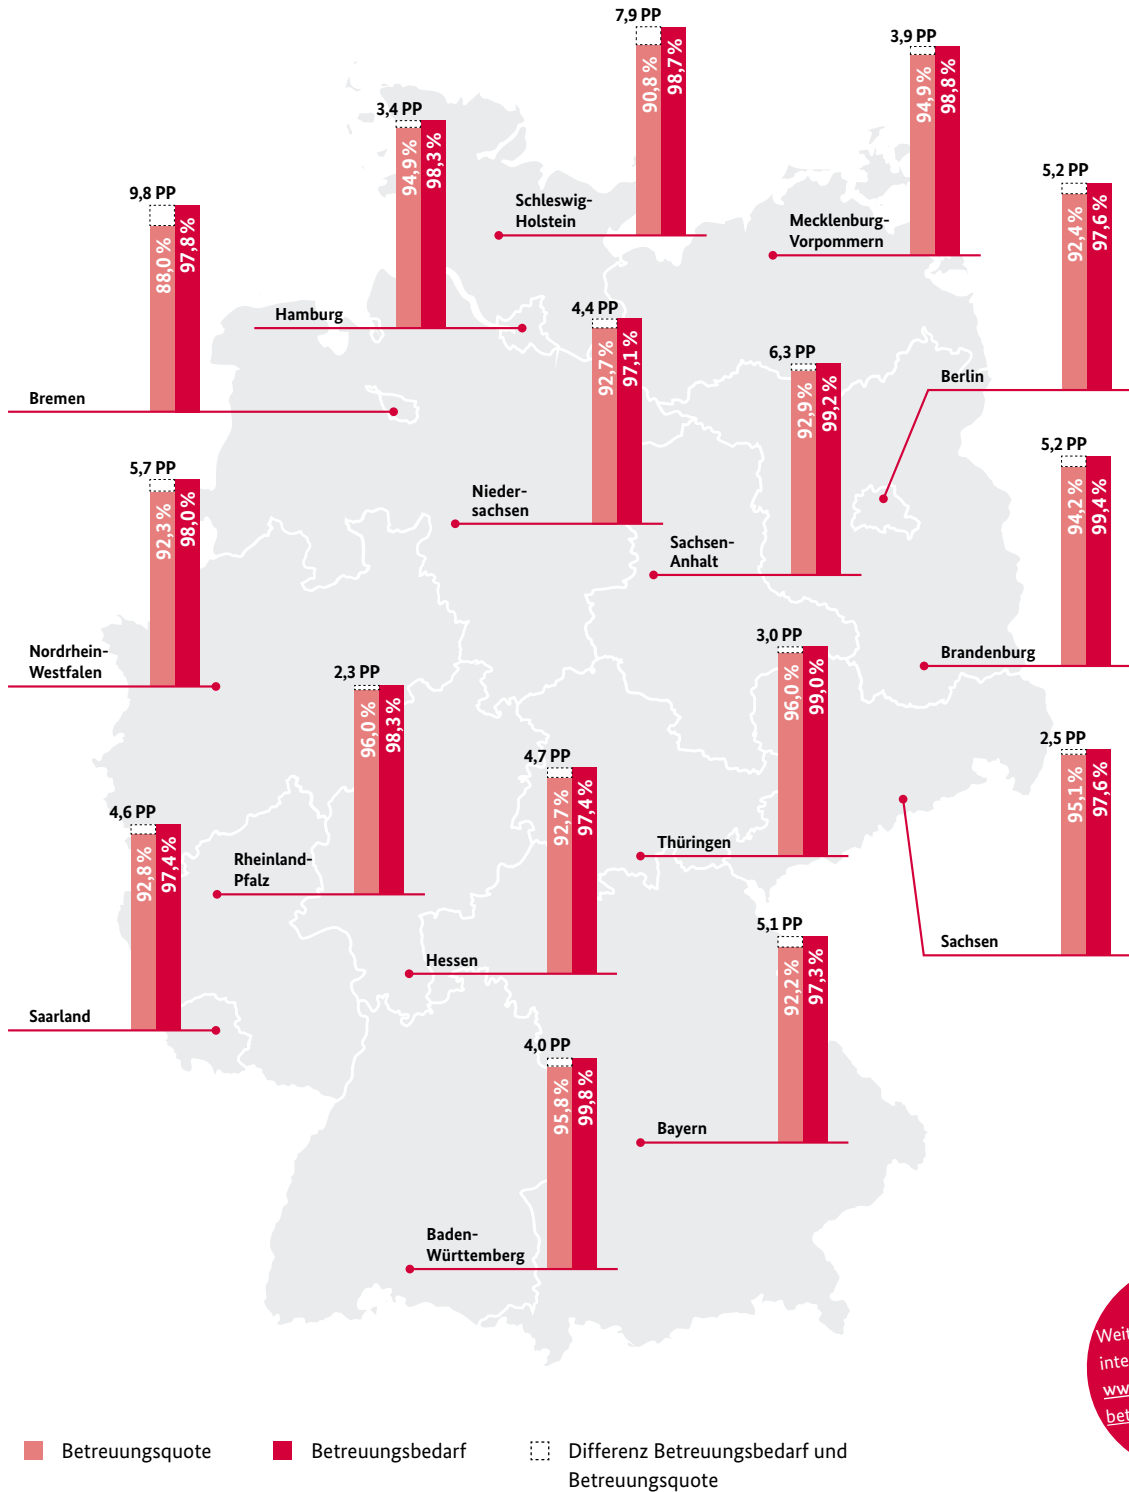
7,9 PP
90,8 %
98,7 %
Schleswig-Holstein

3,9 PP
94,9 %
98,8 %
Mecklenburg-Vorpommern

3,4 PP
94,9 %
98,3 %
Hamburg

9,8 PP
88,0 %
97,8 %
Bremen

5,2 PP
92,4 %
97,6 %
Berlin

4,4 PP
92,7 %
97,1 %
Nieder-sachsen

6,3 PP
92,9 %
99,2 %
Sachsen-Anhalt

5,7 PP
92,3 %
98,0 %
Nordrhein-Westfalen

5,2 PP
94,2 %
99,4 %
Brandenburg

3,0 PP
96,0 %
99,0 %
Thüringen

2,3 PP
96,0 %
98,3 %
Rheinland-Pfalz

2,5 PP
95,1 %
97,6 %
Sachsen

4,7 PP
92,7 %
97,4 %
Hessen

4,6 PP
92,8 %
97,4 %
Saarland

5,1 PP
92,2 %
97,3 %
Bayern

4,0 PP
95,8 %
99,8 %
Baden-Württemberg

Weit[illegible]
inte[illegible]
ww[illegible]
bet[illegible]

Betreuungsquote
Betreuungsbedarf
Differenz Betreuungsbedarf und Betreuungsquote